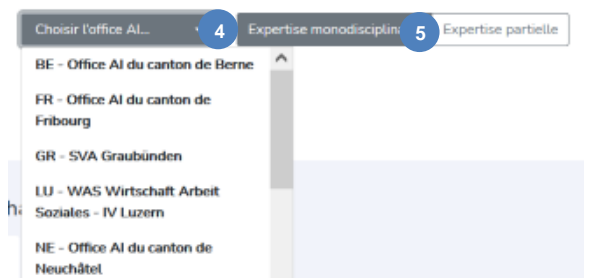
Choisir l'office AI...
4
Expertise monodisciplin
5
Expertise partielle

BE - Office AI du canton de Berne

FR - Office AI du canton de Fribourg

GR - SVA Graubünden

LU - WAS Wirtschaft Arbeit Soziales - IV Luzern

NE - Office AI du canton de Neuchâtel

ha